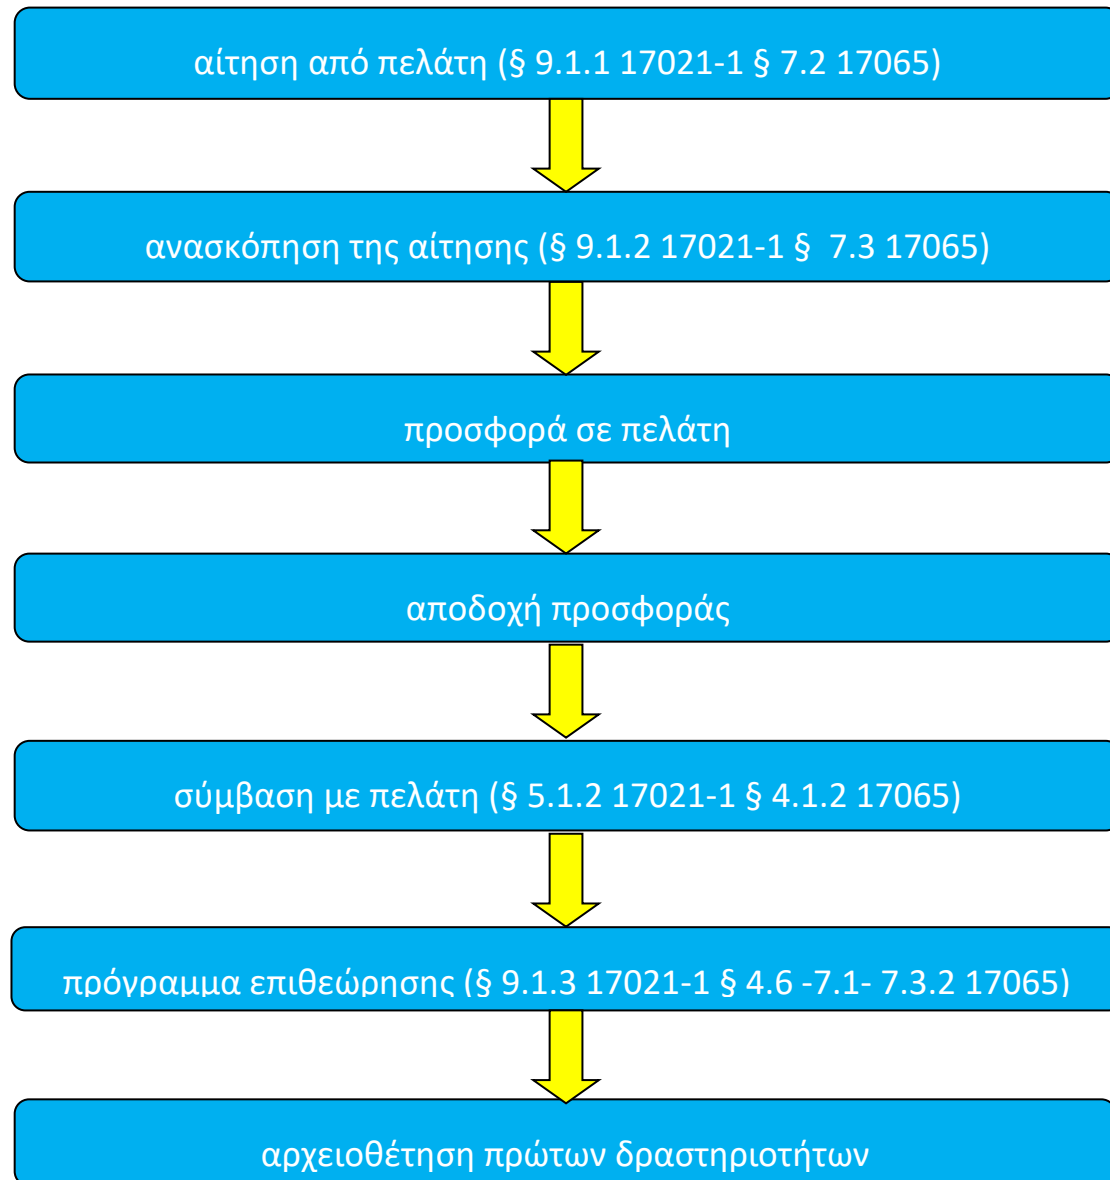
αίτηση από πελάτη (§ 9.1.1 17021-1 § 7.2 17065)

ανασκόπηση της αίτησης (§ 9.1.2 17021-1 § 7.3 17065)

προσφορά σε πελάτη

αποδοχή προσφοράς

σύμβαση με πελάτη (§ 5.1.2 17021-1 § 4.1.2 17065)

πρόγραμμα επιθεώρησης (§ 9.1.3 17021-1 § 4.6 -7.1- 7.3.2 17065)

αρχειοθέτηση πρώτων δραστηριοτήτων